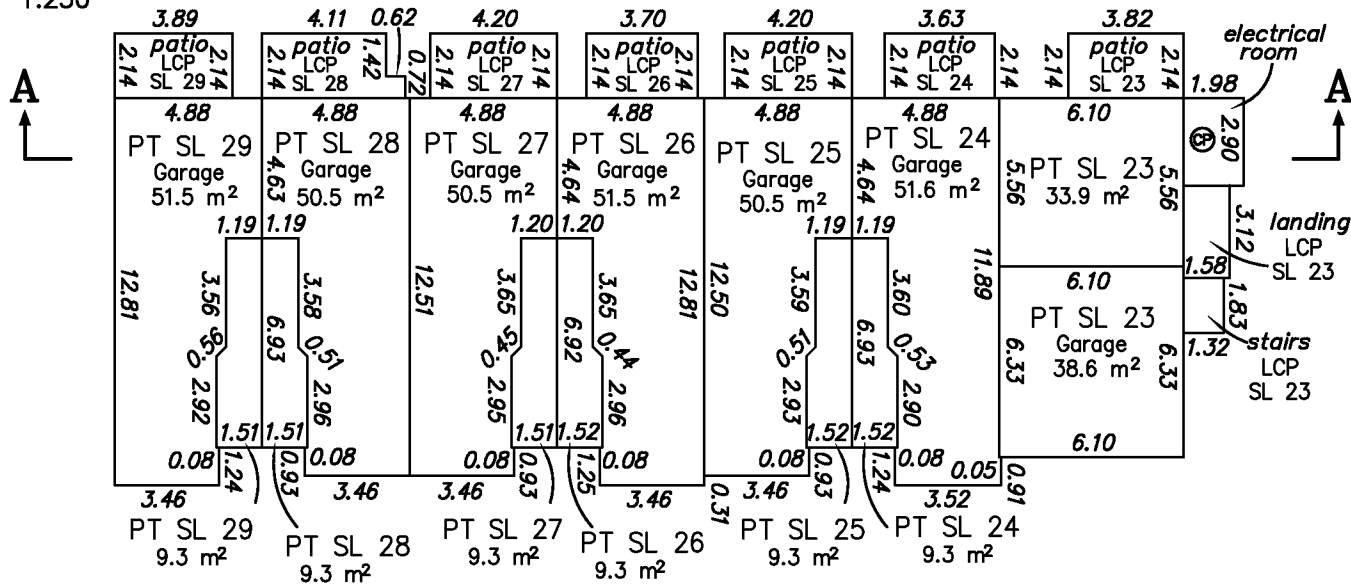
1:250

3.89 4.11 0.62 4.20 3.70 4.20 3.63 3.82

patio LCP SL 29 2.14 2.14
patio LCP SL 28 2.14 1.42 0.72
patio LCP SL 27 2.14 2.14
patio LCP SL 26 2.14 2.14
patio LCP SL 25 2.14 2.14
patio LCP SL 24 2.14 2.14
2.14 2.14 patio LCP SL 23 2.14

electrical room

A A

1.98

4.88 4.88 4.88 4.88 4.88 4.88 6.10

PT SL 29 Garage 51.5 m²
PT SL 28 Garage 50.5 m²
PT SL 27 Garage 50.5 m²
PT SL 26 Garage 51.5 m²
PT SL 25 Garage 50.5 m²
PT SL 24 Garage 51.6 m²
PT SL 23 33.9 m²

4.63 4.64 4.64 5.56 5.56 2.90

1.19 1.19 1.20 1.20 1.19 1.19

3.12 landing LCP SL 23

12.81 3.56 3.58 12.51 3.65 3.65 12.81 12.50 3.59 3.60 11.89

6.10 1.58

0.56 6.93 0.51 0.45 6.92 0.44 0.51 6.93 0.53

1.83

PT SL 23 Garage 38.6 m²

1.32 stairs LCP SL 23

6.33 6.33

2.92 2.96 2.95 2.96 2.93 2.90

1.51 1.51 1.51 1.52 1.52 1.52

6.10

0.08 1.24 0.93 0.08 0.08 0.93 1.25 0.08 0.08 0.93 1.24 0.08 0.05 0.91

3.46 3.46 3.46 3.46 0.31 3.46 3.52

PT SL 29 9.3 m²
PT SL 28 9.3 m²
PT SL 27 9.3 m²
PT SL 26 9.3 m²
PT SL 25 9.3 m²
PT SL 24 9.3 m²